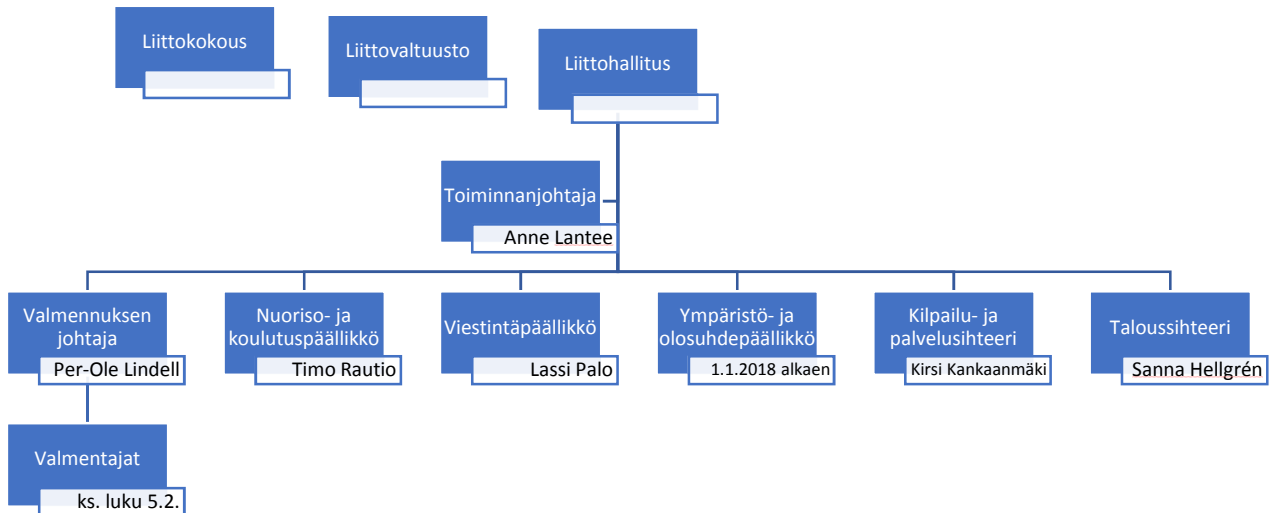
Liittokokous

Liittovaltuusto

Liittohallitus

Toiminnanjohtaja
Anne Lantee

Valmennuksen johtaja
Per-Ole Lindell

Nuoriso- ja koulutuspäällikkö
Timo Rautio

Viestintäpäällikkö
Lassi Palo

Ympäristö- ja olosuhdepäällikkö
1.1.2018 alkaen

Kilpailu- ja palvelusihteeri
Kirsi Kankaanmäki

Taloussihteeri
Sanna Hellgrén

Valmentajat
ks. luku 5.2.